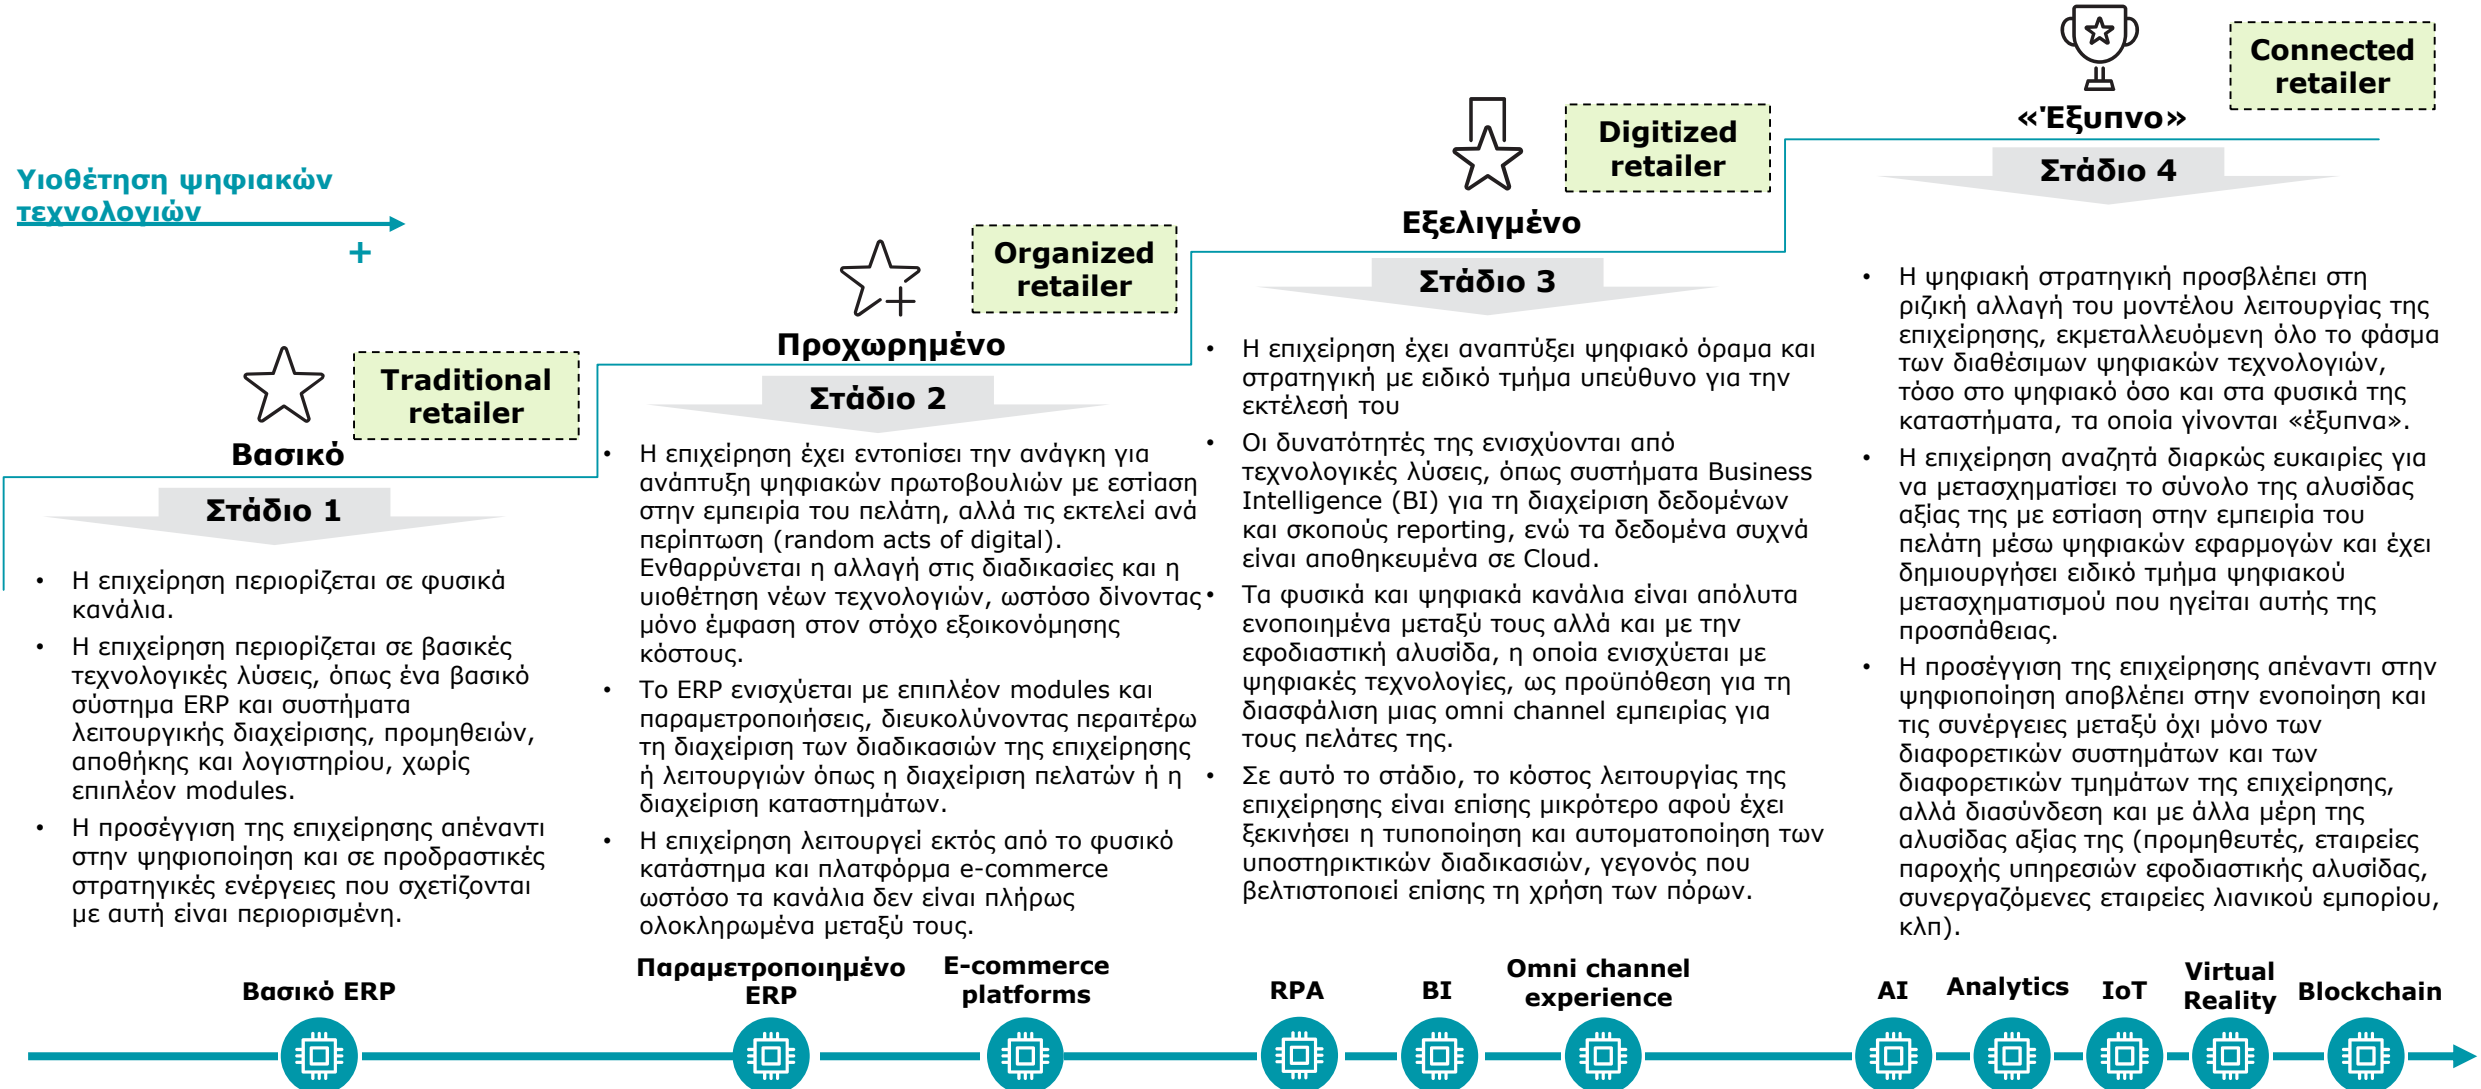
Υιοθέτηση ψηφιακών τεχνολογιών

+

Traditional retailer

Βασικό

Στάδιο 1

• Η επιχείρηση περιορίζεται σε φυσικά κανάλια.
• Η επιχείρηση περιορίζεται σε βασικές τεχνολογικές λύσεις, όπως ένα βασικό σύστημα ERP και συστήματα λειτουργικής διαχείρισης, προμηθειών, αποθήκης και λογιστηρίου, χωρίς επιπλέον modules.
• Η προσέγγιση της επιχείρησης απέναντι στην ψηφιοποίηση και σε προδραστικές στρατηγικές ενέργειες που σχετίζονται με αυτή είναι περιορισμένη.

Organized retailer

Προχωρημένο

Στάδιο 2

• Η επιχείρηση έχει εντοπίσει την ανάγκη για ανάπτυξη ψηφιακών πρωτοβουλιών με εστίαση στην εμπειρία του πελάτη, αλλά τις εκτελεί ανά περίπτωση (random acts of digital). Ενθαρρύνεται η αλλαγή στις διαδικασίες και η υιοθέτηση νέων τεχνολογιών, ωστόσο δίνοντας μόνο έμφαση στον στόχο εξοικονόμησης κόστους.
• Το ERP ενισχύεται με επιπλέον modules και παραμετροποιήσεις, διευκολύνοντας περαιτέρω τη διαχείριση των διαδικασιών της επιχείρησης ή λειτουργιών όπως η διαχείριση πελατών ή η διαχείριση καταστημάτων.
• Η επιχείρηση λειτουργεί εκτός από το φυσικό κατάστημα και πλατφόρμα e-commerce ωστόσο τα κανάλια δεν είναι πλήρως ολοκληρωμένα μεταξύ τους.

Digitized retailer

Εξελιγμένο

Στάδιο 3

• Η επιχείρηση έχει αναπτύξει ψηφιακό όραμα και στρατηγική με ειδικό τμήμα υπεύθυνο για την εκτέλεσή του
• Οι δυνατότητές της ενισχύονται από τεχνολογικές λύσεις, όπως συστήματα Business Intelligence (BI) για τη διαχείριση δεδομένων και σκοπούς reporting, ενώ τα δεδομένα συχνά είναι αποθηκευμένα σε Cloud.
• Τα φυσικά και ψηφιακά κανάλια είναι απόλυτα ενοποιημένα μεταξύ τους αλλά και με την εφοδιαστική αλυσίδα, η οποία ενισχύεται με ψηφιακές τεχνολογίες, ως προϋπόθεση για τη διασφάλιση μιας omni channel εμπειρίας για τους πελάτες της.
• Σε αυτό το στάδιο, το κόστος λειτουργίας της επιχείρησης είναι επίσης μικρότερο αφού έχει ξεκινήσει η τυποποίηση και αυτοματοποίηση των υποστηρικτικών διαδικασιών, γεγονός που βελτιστοποιεί επίσης τη χρήση των πόρων.

Connected retailer

«Έξυπνο»

Στάδιο 4

• Η ψηφιακή στρατηγική προσβλέπει στη ριζική αλλαγή του μοντέλου λειτουργίας της επιχείρησης, εκμεταλλευόμενη όλο το φάσμα των διαθέσιμων ψηφιακών τεχνολογιών, τόσο στο ψηφιακό όσο και στα φυσικά της καταστήματα, τα οποία γίνονται «έξυπνα».
• Η επιχείρηση αναζητά διαρκώς ευκαιρίες για να μετασχηματίσει το σύνολο της αλυσίδας αξίας της με εστίαση στην εμπειρία του πελάτη μέσω ψηφιακών εφαρμογών και έχει δημιουργήσει ειδικό τμήμα ψηφιακού μετασχηματισμού που ηγείται αυτής της προσπάθειας.
• Η προσέγγιση της επιχείρησης απέναντι στην ψηφιοποίηση αποβλέπει στην ενοποίηση και τις συνέργειες μεταξύ όχι μόνο των διαφορετικών συστημάτων και των διαφορετικών τμημάτων της επιχείρησης, αλλά διασύνδεση και με άλλα μέρη της αλυσίδας αξίας της (προμηθευτές, εταιρείες παροχής υπηρεσιών εφοδιαστικής αλυσίδας, συνεργαζόμενες εταιρείες λιανικού εμπορίου, κλπ).

Βασικό ERP
Παραμετροποιημένο ERP
E-commerce platforms
RPA
BI
Omni channel experience
AI
Analytics
IoT
Virtual Reality
Blockchain